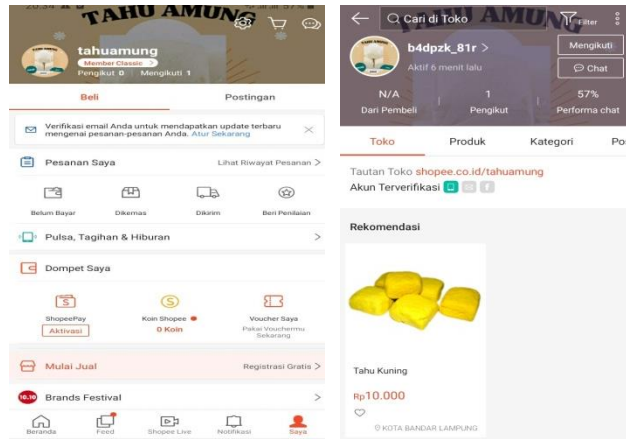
20:34 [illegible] 57%

TAHU AMUNG

tahuamung
Member Classic
Pengikut 0 | Mengikuti 1

Beli | Postingan

Verifikasi email Anda untuk mendapatkan update terbaru mengenai pesanan-pesanan Anda. Atur Sekarang

Pesanan Saya | Lihat Riwayat Pesanan >

Belum Bayar | Dikemas | Dikirim | Beri Penilaian

Pulsa, Tagihan & Hiburan >

Dompet Saya

ShopeePay
Aktivasi

Koin Shopee
0 Koin

Voucher Saya
Pakai Vouchermu Sekarang

Mulai Jual | Registrasi Gratis >

Brands Festival >

Beranda | Feed | Shopee Live | Notifikasi | Saya

Cari di Toko | Filter

TAHU AMUNG

b4dpzk_81r >
Aktif 6 menit lalu

Mengikuti
Chat

N/A
Dari Pembeli

1
Pengikut

57%
Performa chat

Toko | Produk | Kategori | Po

Tautan Toko shopee.co.id/tahuamung
Akun Terverifikasi

Rekomendasi

Tahu Kuning
Rp10.000

KOTA BANDAR LAMPUNG